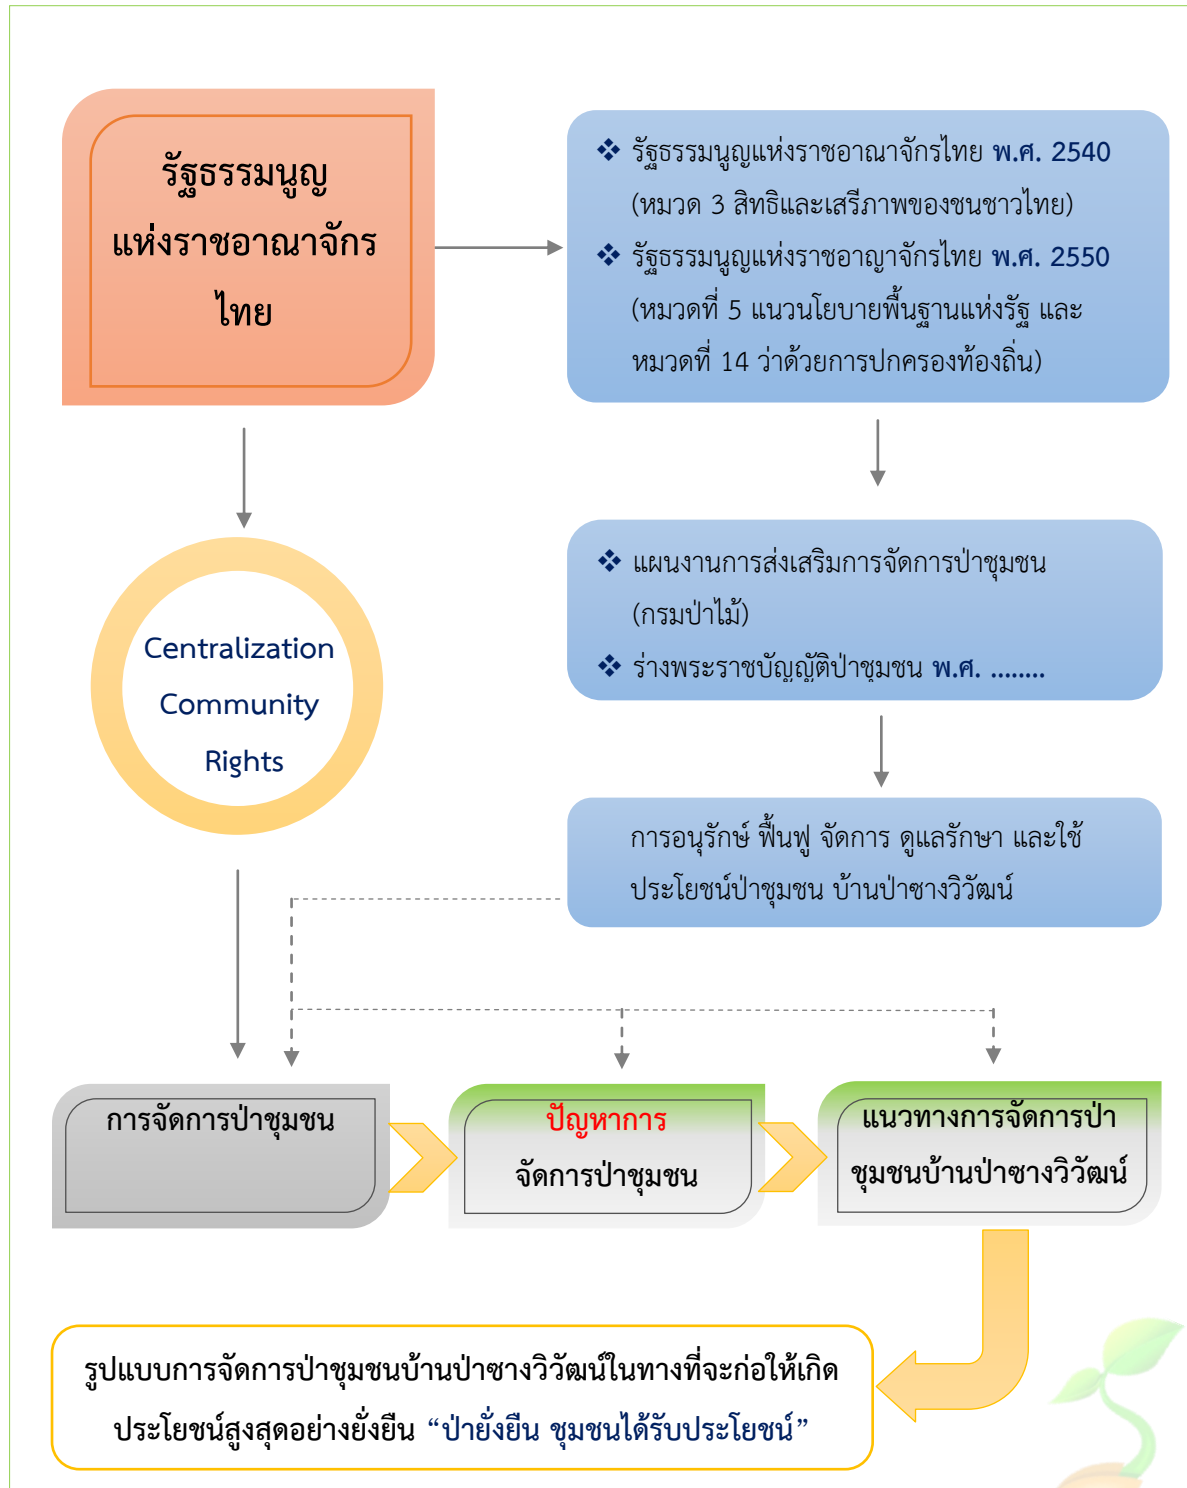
รัฐธรรมนูญแห่งราชอาณาจักรไทย

❖ รัฐธรรมนูญแห่งราชอาณาจักรไทย พ.ศ. 2540 (หมวด 3 สิทธิและเสรีภาพของชนชาวไทย)
❖ รัฐธรรมนูญแห่งราชอาญาจักรไทย พ.ศ. 2550 (หมวดที่ 5 แนวนโยบายพื้นฐานแห่งรัฐ และหมวดที่ 14 ว่าด้วยการปกครองท้องถิ่น)

Centralization
Community
Rights

❖ แผนงานการส่งเสริมการจัดการป่าชุมชน (กรมป่าไม้)
❖ ร่างพระราชบัญญัติป่าชุมชน พ.ศ. ........

การอนุรักษ์ ฟื้นฟู จัดการ ดูแลรักษา และใช้ประโยชน์ป่าชุมชน บ้านป่าซางวิวัฒน์

การจัดการป่าชุมชน

ปัญหาการ
จัดการป่าชุมชน

แนวทางการจัดการป่าชุมชนบ้านป่าซางวิวัฒน์

รูปแบบการจัดการป่าชุมชนบ้านป่าซางวิวัฒน์ในทางที่จะก่อให้เกิดประโยชน์สูงสุดอย่างยั่งยืน “ป่ายั่งยืน ชุมชนได้รับประโยชน์”